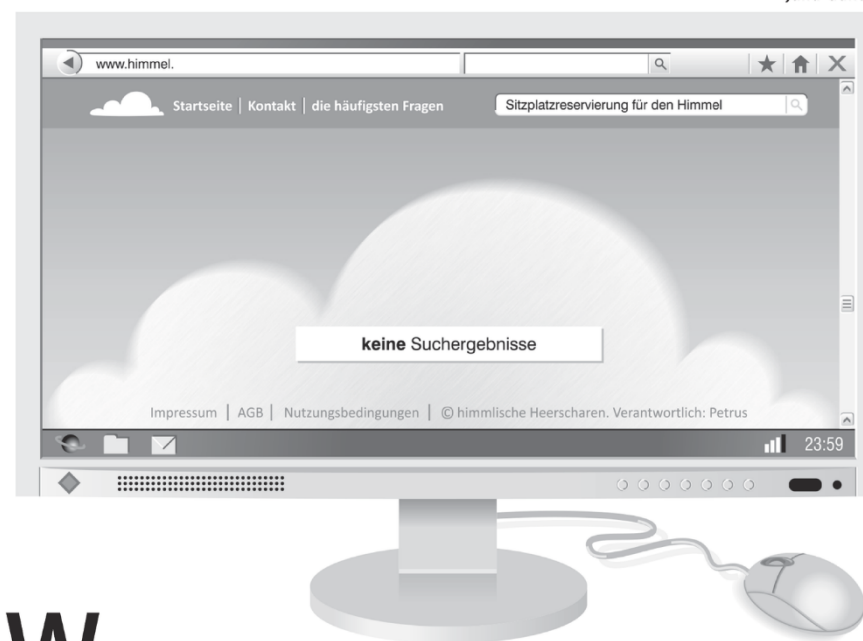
www.himmel.

Startseite | Kontakt | die häufigsten Fragen

Sitzplatzreservierung für den Himmel

**keine** Suchergebnisse

Impressum | AGB | Nutzungsbedingungen | © himmlische Heerscharen. Verantwortlich: Petrus

23:59

W